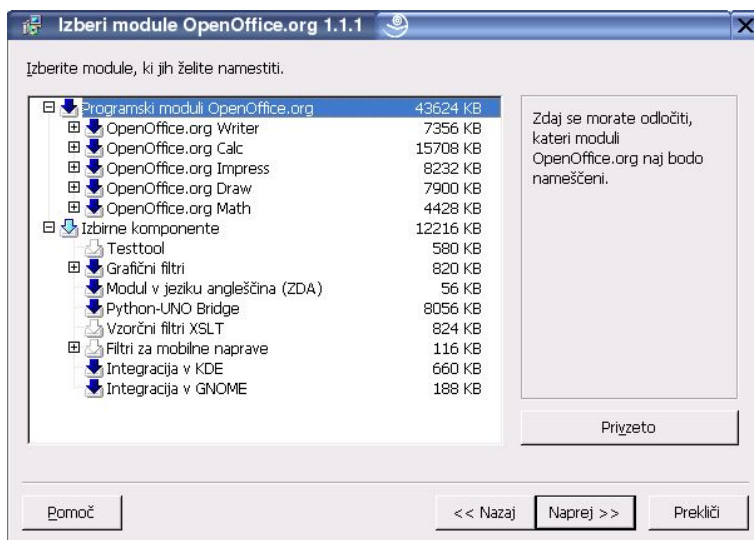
Izberi module OpenOffice.org 1.1.1

Izberite module, ki jih želite namestiti.

Programski moduli OpenOffice.org 43624 KB
OpenOffice.org Writer 7356 KB
OpenOffice.org Calc 15708 KB
OpenOffice.org Impress 8232 KB
OpenOffice.org Draw 7900 KB
OpenOffice.org Math 4428 KB
Izbirne komponente 12216 KB
Testtool 580 KB
Grafični filtri 820 KB
Modul v jeziku angleščina (ZDA) 56 KB
Python-UNO Bridge 8056 KB
Vzorčni filtri XSLT 824 KB
Filtri za mobilne naprave 116 KB
Integracija v KDE 660 KB
Integracija v GNOME 188 KB

Zdaj se morate odločiti, kateri moduli OpenOffice.org naj bodo nameščeni.

Privzeto

Pomoč

<< Nazaj

Naprej >>

Prekliči